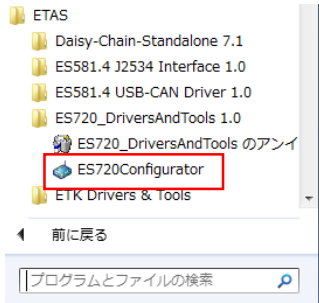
ETAS
Daisy-Chain-Standalone 7.1
ES581.4 J2534 Interface 1.0
ES581.4 USB-CAN Driver 1.0
ES720_DriversAndTools 1.0
ES720_DriversAndTools のアンイ
ES720Configurator
ETK Drivers & Tools
前に戻る
プログラムとファイルの検索